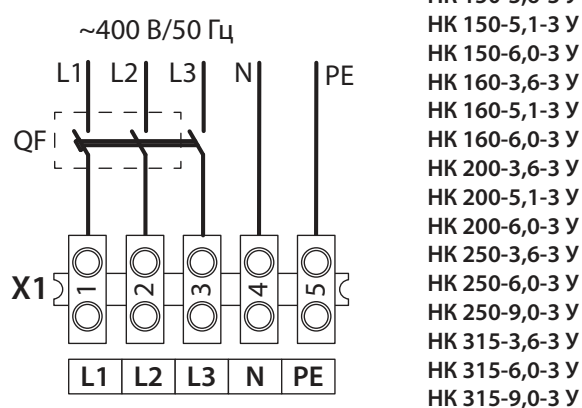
~400 В/50 Гц

L1 L2 L3 N PE

QF

X1

1 2 3 4 5

| L1 | L2 | L3 | N | PE |
|---|---|---|---|---|

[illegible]
НК 150-5,1-3 У
НК 150-6,0-3 У
НК 160-3,6-3 У
НК 160-5,1-3 У
НК 160-6,0-3 У
НК 200-3,6-3 У
НК 200-5,1-3 У
НК 200-6,0-3 У
НК 250-3,6-3 У
НК 250-6,0-3 У
НК 250-9,0-3 У
НК 315-3,6-3 У
НК 315-6,0-3 У
НК 315-9,0-3 У